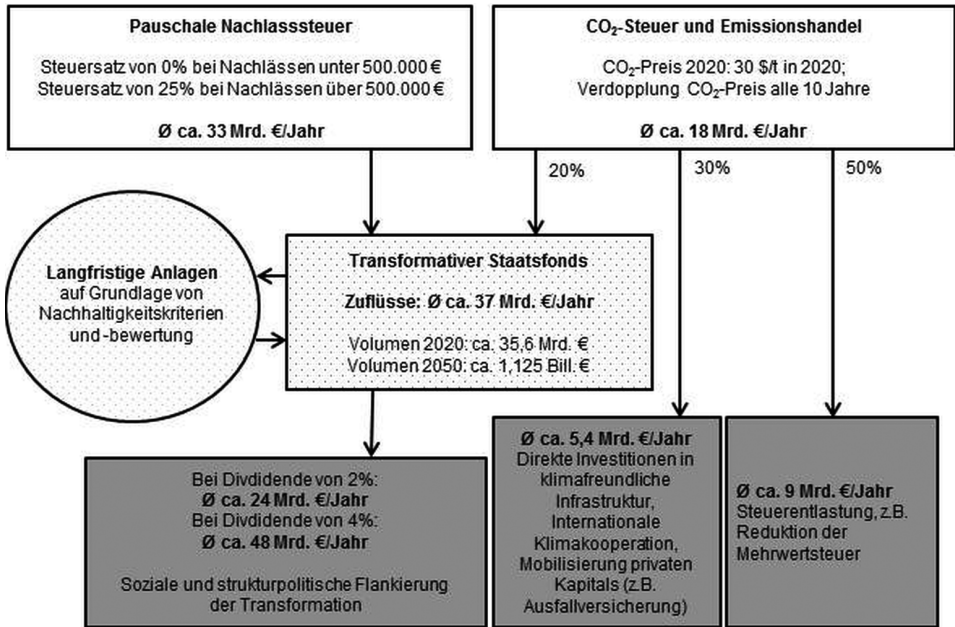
**Pauschale Nachlasssteuer**

Steuersatz von 0% bei Nachlässen unter 500.000 €
Steuersatz von 25% bei Nachlässen über 500.000 €

**Ø ca. 33 Mrd. €/Jahr**

**$CO_2$-Steuer und Emissionshandel**

$CO_2$-Preis 2020: 30 $/t in 2020;
Verdopplung $CO_2$-Preis alle 10 Jahre

**Ø ca. 18 Mrd. €/Jahr**

20%

30%

50%

**Langfristige Anlagen** auf Grundlage von Nachhaltigkeitskriterien und -bewertung

**Transformativer Staatsfonds**

**Zuflüsse: Ø ca. 37 Mrd. €/Jahr**

Volumen 2020: ca. 35,6 Mrd. €
Volumen 2050: ca. 1,125 Bill. €

Bei Divdidende von 2%:
**Ø ca. 24 Mrd. €/Jahr**
Bei Divdidende von 4%:
**Ø ca. 48 Mrd. €/Jahr**

Soziale und strukturpolitische Flankierung der Transformation

**Ø ca. 5,4 Mrd. €/Jahr**
Direkte Investitionen in klimafreundliche Infrastruktur, Internationale Klimakooperation, Mobilisierung privaten Kapitals (z.B. Ausfallversicherung)

**Ø ca. 9 Mrd. €/Jahr**
Steuerentlastung, z.B. Reduktion der Mehrwertsteuer